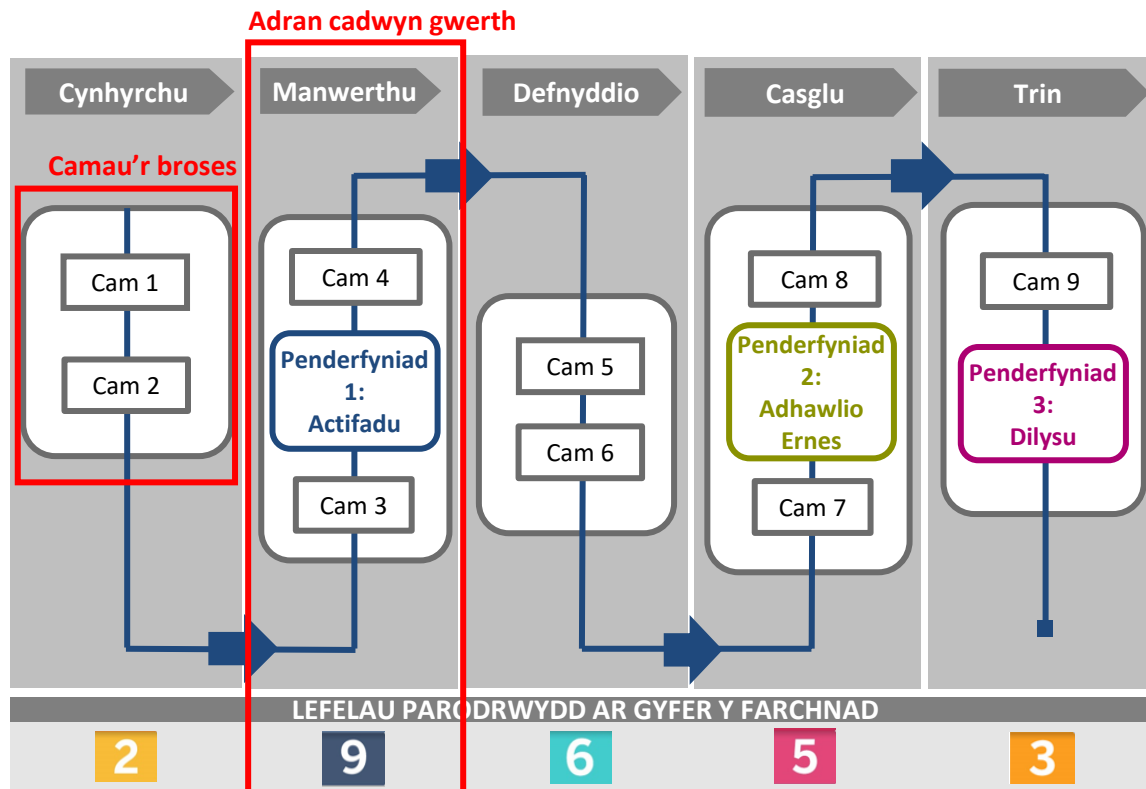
Adran cadwyn gwerth

Cynhyrchu

Manwerthu

Defnyddio

Casglu

Trin

Camau'r broses

Cam 1

Cam 2

Cam 4

Penderfyniad 1: Actifadu

Cam 3

Cam 5

Cam 6

Cam 8

Penderfyniad 2: Adhawlio Ernes

Cam 7

Cam 9

Penderfyniad 3: Dilysu

LEFELAU PARODRWYDD AR GYFER Y FARCHNAD

2

9

6

5

3